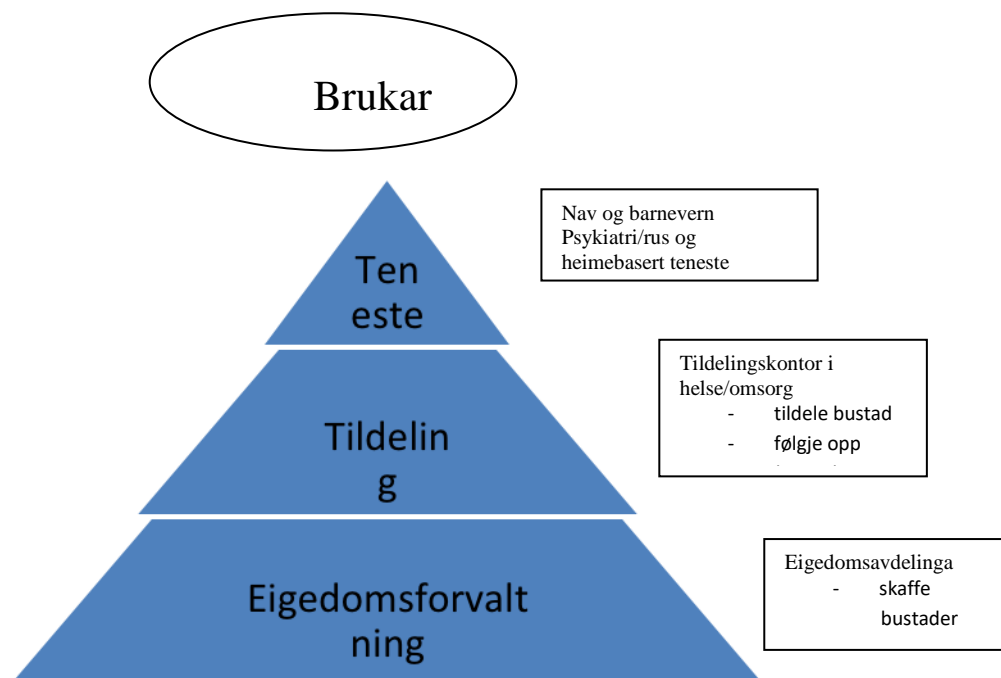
Brukar

Ten este

Nav og barnevern
Psykiatri/rus og heimebasert teneste

Tildelin g

Tildelingskontor i helse/omsorg
- tildele bustad
- følgje opp
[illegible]

Eigedomsforvalt ning

Eigedomsavdelinga
- skaffe bustader